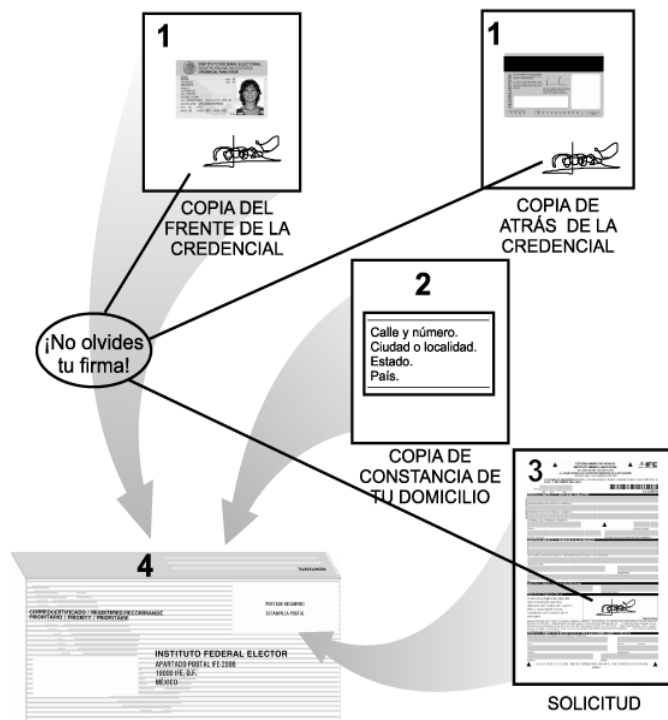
1

COPIA DEL FRENTE DE LA CREDENCIAL

1

COPIA DE ATRÁS DE LA CREDENCIAL

¡No olvides tu firma!

2

Calle y número.
Ciudad o localidad.
Estado.
País.

COPIA DE CONSTANCIA DE TU DOMICILIO

3

IFE

SOLICITUD

4

CORREO CERTIFICADO / REGISTERED / RECOMMANDÉ
PRIORITARIO / PRIORITY / PRIORITAIRE

INSTITUTO FEDERAL ELECTOR
APARTADO POSTAL IFE 2006
19000 IFE, D.F.
MÉXICO